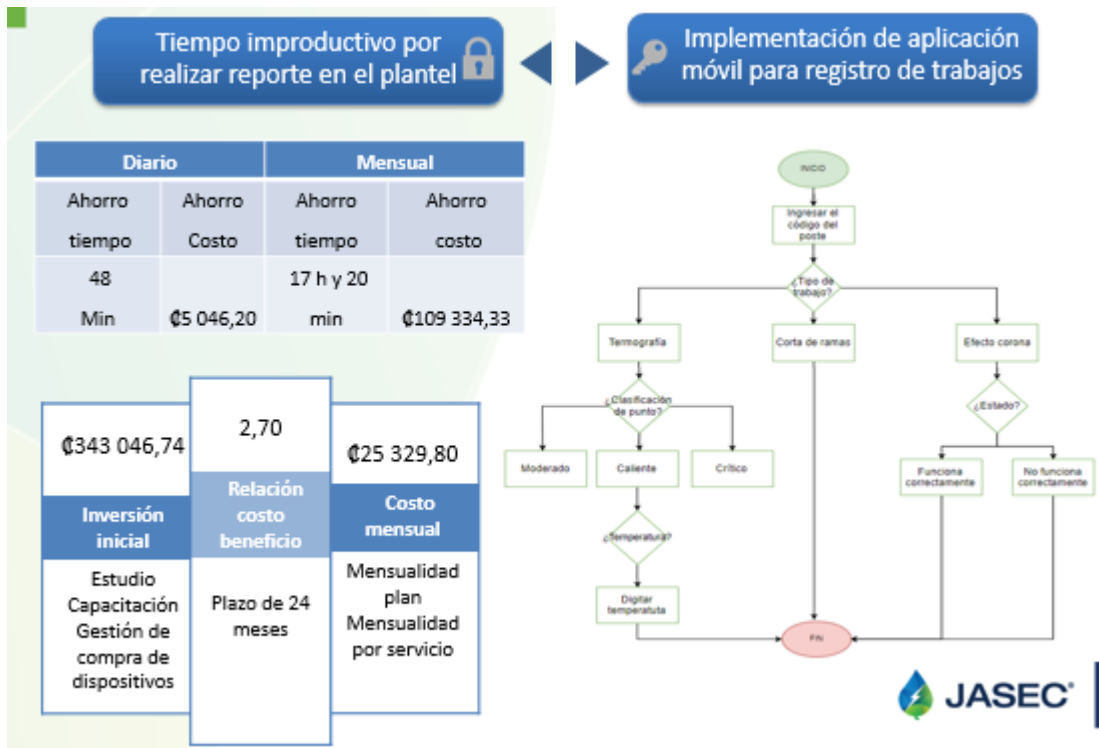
Tiempo improductivo por realizar reporte en el plantel

Implementación de aplicación móvil para registro de trabajos

| Diario | | Mensual | |
|---|---|---|---|
| Ahorro tiempo | Ahorro Costo | Ahorro tiempo | Ahorro costo |
| 48 Min | ₡5 046,20 | 17 h y 20 min | ₡109 334,33 |

₡343 046,74

Inversión inicial

Estudio
Capacitación
Gestión de compra de dispositivos

2,70

Relación costo beneficio

Plazo de 24 meses

₡25 329,80

Costo mensual

Mensualidad plan
Mensualidad por servicio

INICIO

Ingresar el código del poste

¿Tipo de trabajo?

Termografía

Corta de ramas

Efecto corona

¿Clasificación de punto?

Moderado

Caliente

Crítico

¿Temperatura?

Digitar temperatuta

¿Estado?

Funciona correctamente

No funciona correctamente

FIN

JASEC